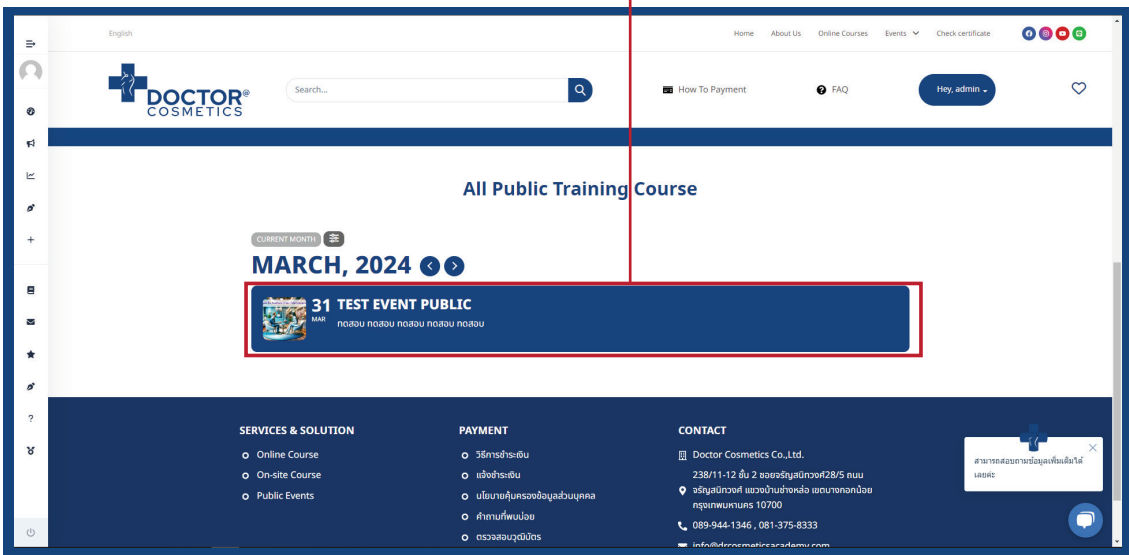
English

Home About Us Online Courses Events Check certificate

DOCTOR® COSMETICS

Search...

How To Payment

FAQ

Hey, admin

All Public Training Course

CURRENT MONTH

MARCH, 2024

31 MAR TEST EVENT PUBLIC
ทดสอบ ทดสอบ ทดสอบ ทดสอบ ทดสอบ

SERVICES & SOLUTION
Online Course
On-site Course
Public Events

PAYMENT
วิธีการชำระเงิน
แจ้งชำระเงิน
นโยบายคุ้มครองข้อมูลส่วนบุคคล
คำถามที่พบบ่อย
ตรวจสอบวุฒิบัตร

CONTACT
Doctor Cosmetics Co.,Ltd.
238/11-12 ชั้น 2 ซอยจรัญสนิทวงศ์28/5 ถนน จรัญสนิทวงศ์ แขวงบ้านช่างหล่อ เขตบางกอกน้อย กรุงเทพมหานคร 10700
089-944-1346 , 081-375-8333
info@drcosmeticsacademy.com

สามารถสอบถามข้อมูลเพิ่มเติมได้เลยค่ะ